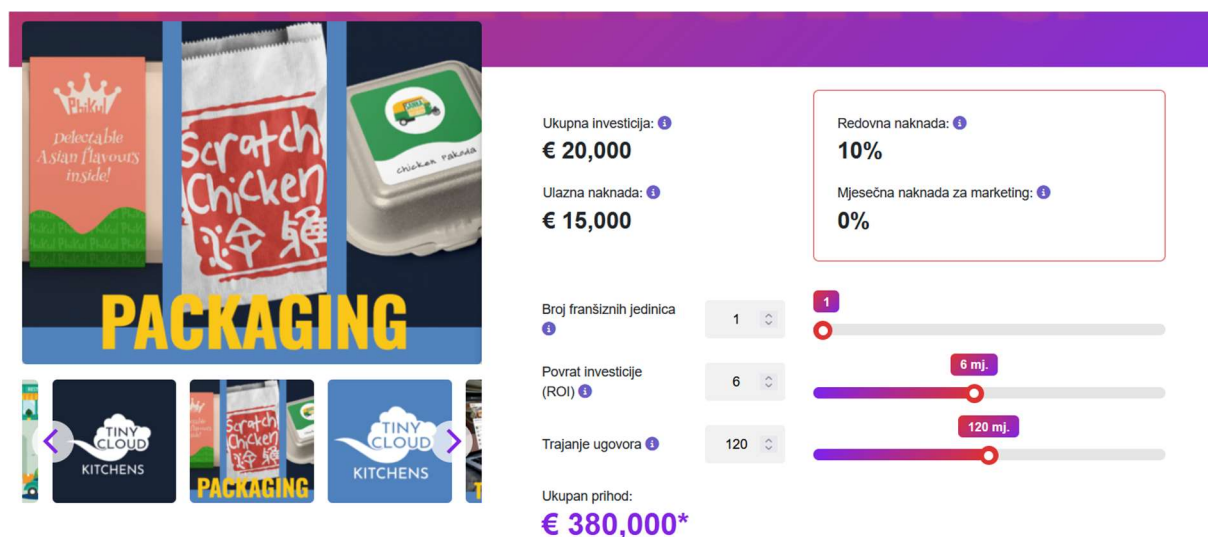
Phikul
Delectable Asian flavours inside!

Scratch Chicken

chicken pakoda

PACKAGING

TINY CLOUD KITCHENS

PACKAGING

TINY CLOUD KITCHENS

Ukupna investicija:
€ 20,000

Ulazna naknada:
€ 15,000

Redovna naknada:
10%

Mjesečna naknada za marketing:
0%

Broj franšiznih jedinica
1
1

Povrat investicije (ROI)
6
6 mj.

Trajanje ugovora
120
120 mj.

Ukupan prihod:
€ 380,000*